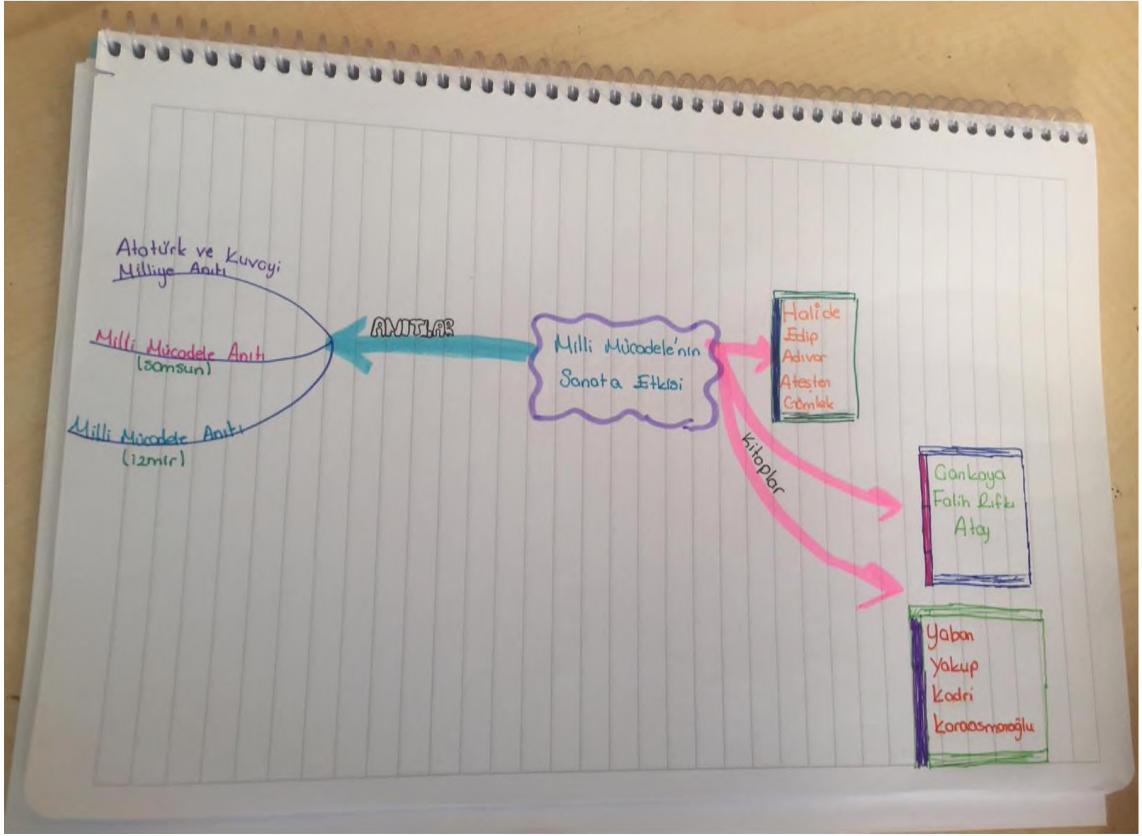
Atatürk ve Kuvayi Milliye Anıtı

Milli Mücadele Anıtı (samsun)

Milli Mücadele Anıtı (izmir)

ANITLAR

Milli Mücadele'nin Sanata Etkisi

Kitaplar

Halide Edip Adıvar Ateşten Gömlek

Çankaya Falih Rıfkı Atay

Yaban Yakup Kadri Karaosmanoğlu